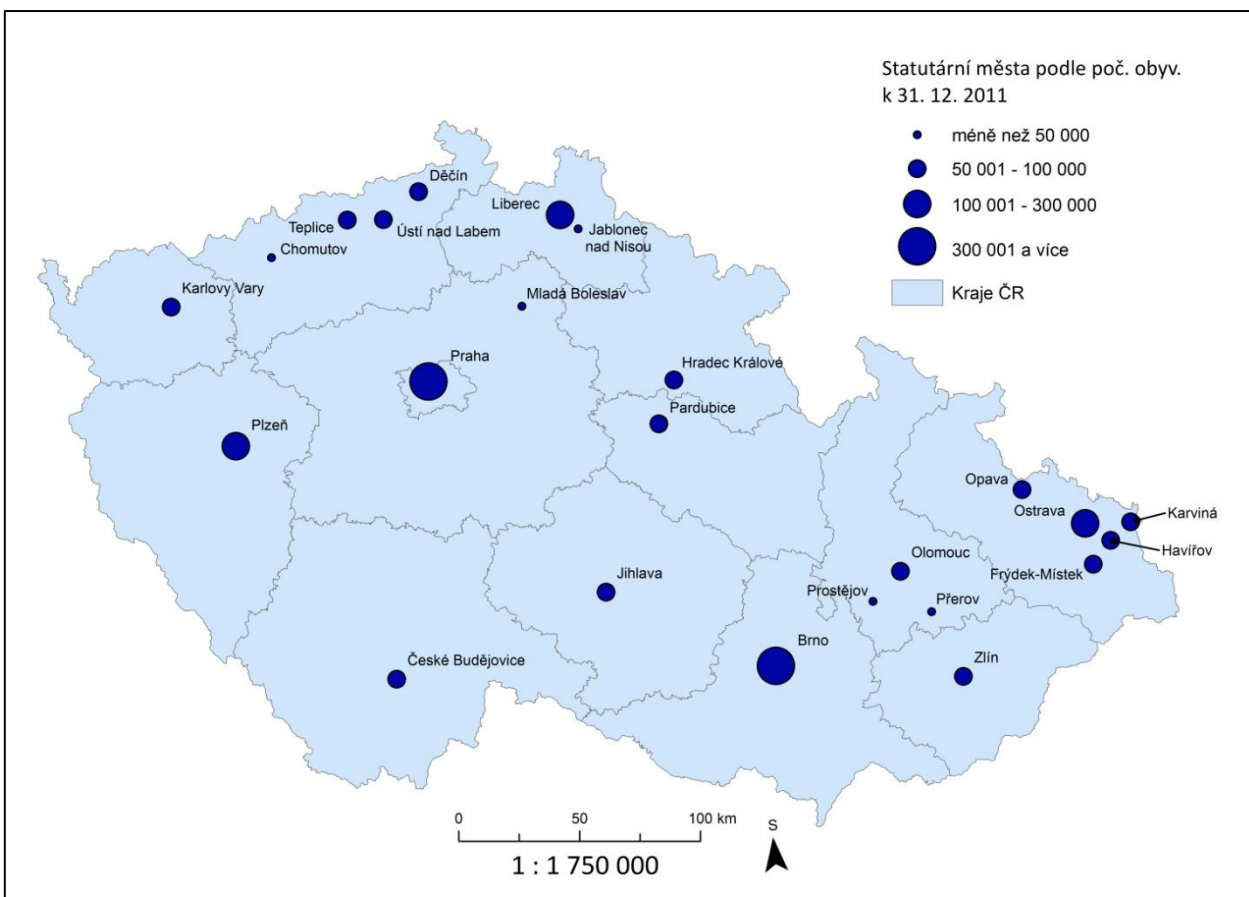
Statutární města podle poč. obyv.
k 31. 12. 2011

méně než 50 000
50 001 - 100 000
100 001 - 300 000
300 001 a více
Kraje ČR

Děčín
Teplice
Ústí nad Labem
Chomutov
Liberec
Jablonec nad Nisou
Karlovy Vary
Mladá Boleslav
Praha
Hradec Králové
Pardubice
Plzeň
Opava
Ostrava
Karviná
Havířov
Frýdek-Místek
Olomouc
Jihlava
Prostějov
Přerov
Brno
České Budějovice
Zlín

0
50
100 km
1 : 1 750 000
S